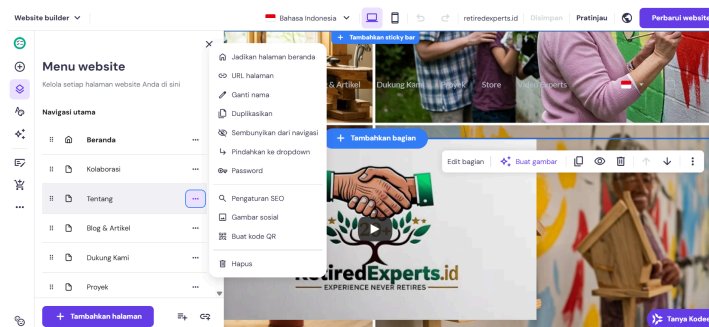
Website builder

Bahasa Indonesia

retiredexperts.id Disimpan Pratinjau Perbarui website

Menu website

Kelola setiap halaman website Anda di sini

Navigasi utama

Beranda

Kolaborasi

Tentang

Blog & Artikel

Dukung Kami

Proyek

Tambahkan halaman

Jadikan halaman beranda

URL halaman

Ganti nama

Duplikasikan

Sembunyikan dari navigasi

Pindahkan ke dropdown

Password

Pengaturan SEO

Gambar sosial

Buat kode QR

Hapus

+ Tambahkan sticky bar

g & Artikel Dukung Kami Proyek Store ired Experts

+ Tambahkan bagian

Edit bagian Buat gambar

RetiredExperts.id

EXPERIENCE NEVER RETIRES

Tanya Kodee